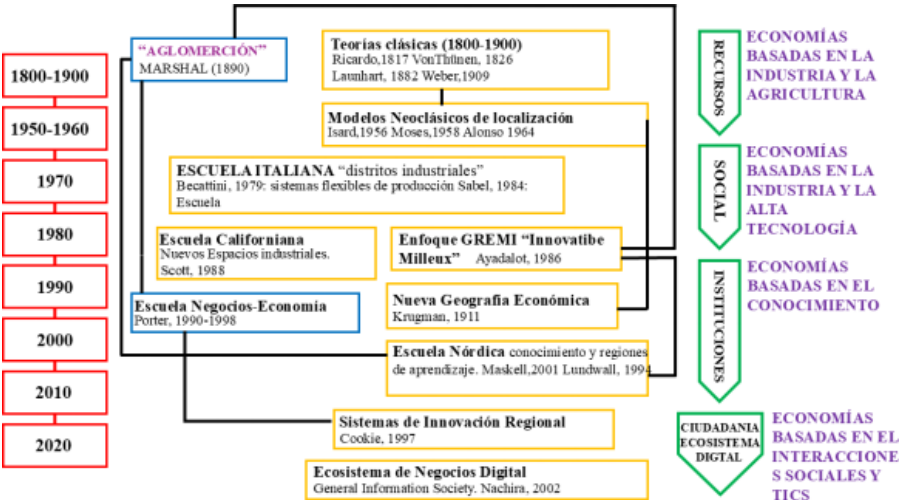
1800-1900

1950-1960

1970

1980

1990

2000

2010

2020

"AGLOMERCIÓN"
MARSHAL (1890)

Teorias clásicas (1800-1900)
Ricardo,1817 VonThünen, 1826
Launhart, 1882 Weber,1909

Modelos Neoclásicos de localización
Isard,1956 Moses,1958 Alonso 1964

ESCUELA ITALIANA "distritos industriales"
Becattini, 1979: sistemas flexibles de producción Sabel, 1984: Escuela

Escuela Californiana
Nuevos Espacios industriales.
Scott, 1988

Enfoque GREMI "Innovatibe Milleux" Ayadalot, 1986

Escuela Negocios-Economía
Porter, 1990-1998

Nueva Geografía Económica
Krugman, 1911

Escuela Nórdica conocimiento y regiones de aprendizaje. Maskell,2001 Lundwall, 1994

Sistemas de Innovación Regional
Cookie, 1997

Ecosistema de Negocios Digital
General Information Society. Nachira, 2002

RECURSOS

ECONOMÍAS BASADAS EN LA INDUSTRIA Y LA AGRICULTURA

SOCIAL

ECONOMÍAS BASADAS EN LA INDUSTRIA Y LA ALTA TECNOLOGÍA

INSTITUCIONES

ECONOMÍAS BASADAS EN EL CONOCIMIENTO

CIUDADANIA ECOSISTEMA DIGTAL

ECONOMÍAS BASADAS EN EL INTERACCIONES SOCIALES Y TICS